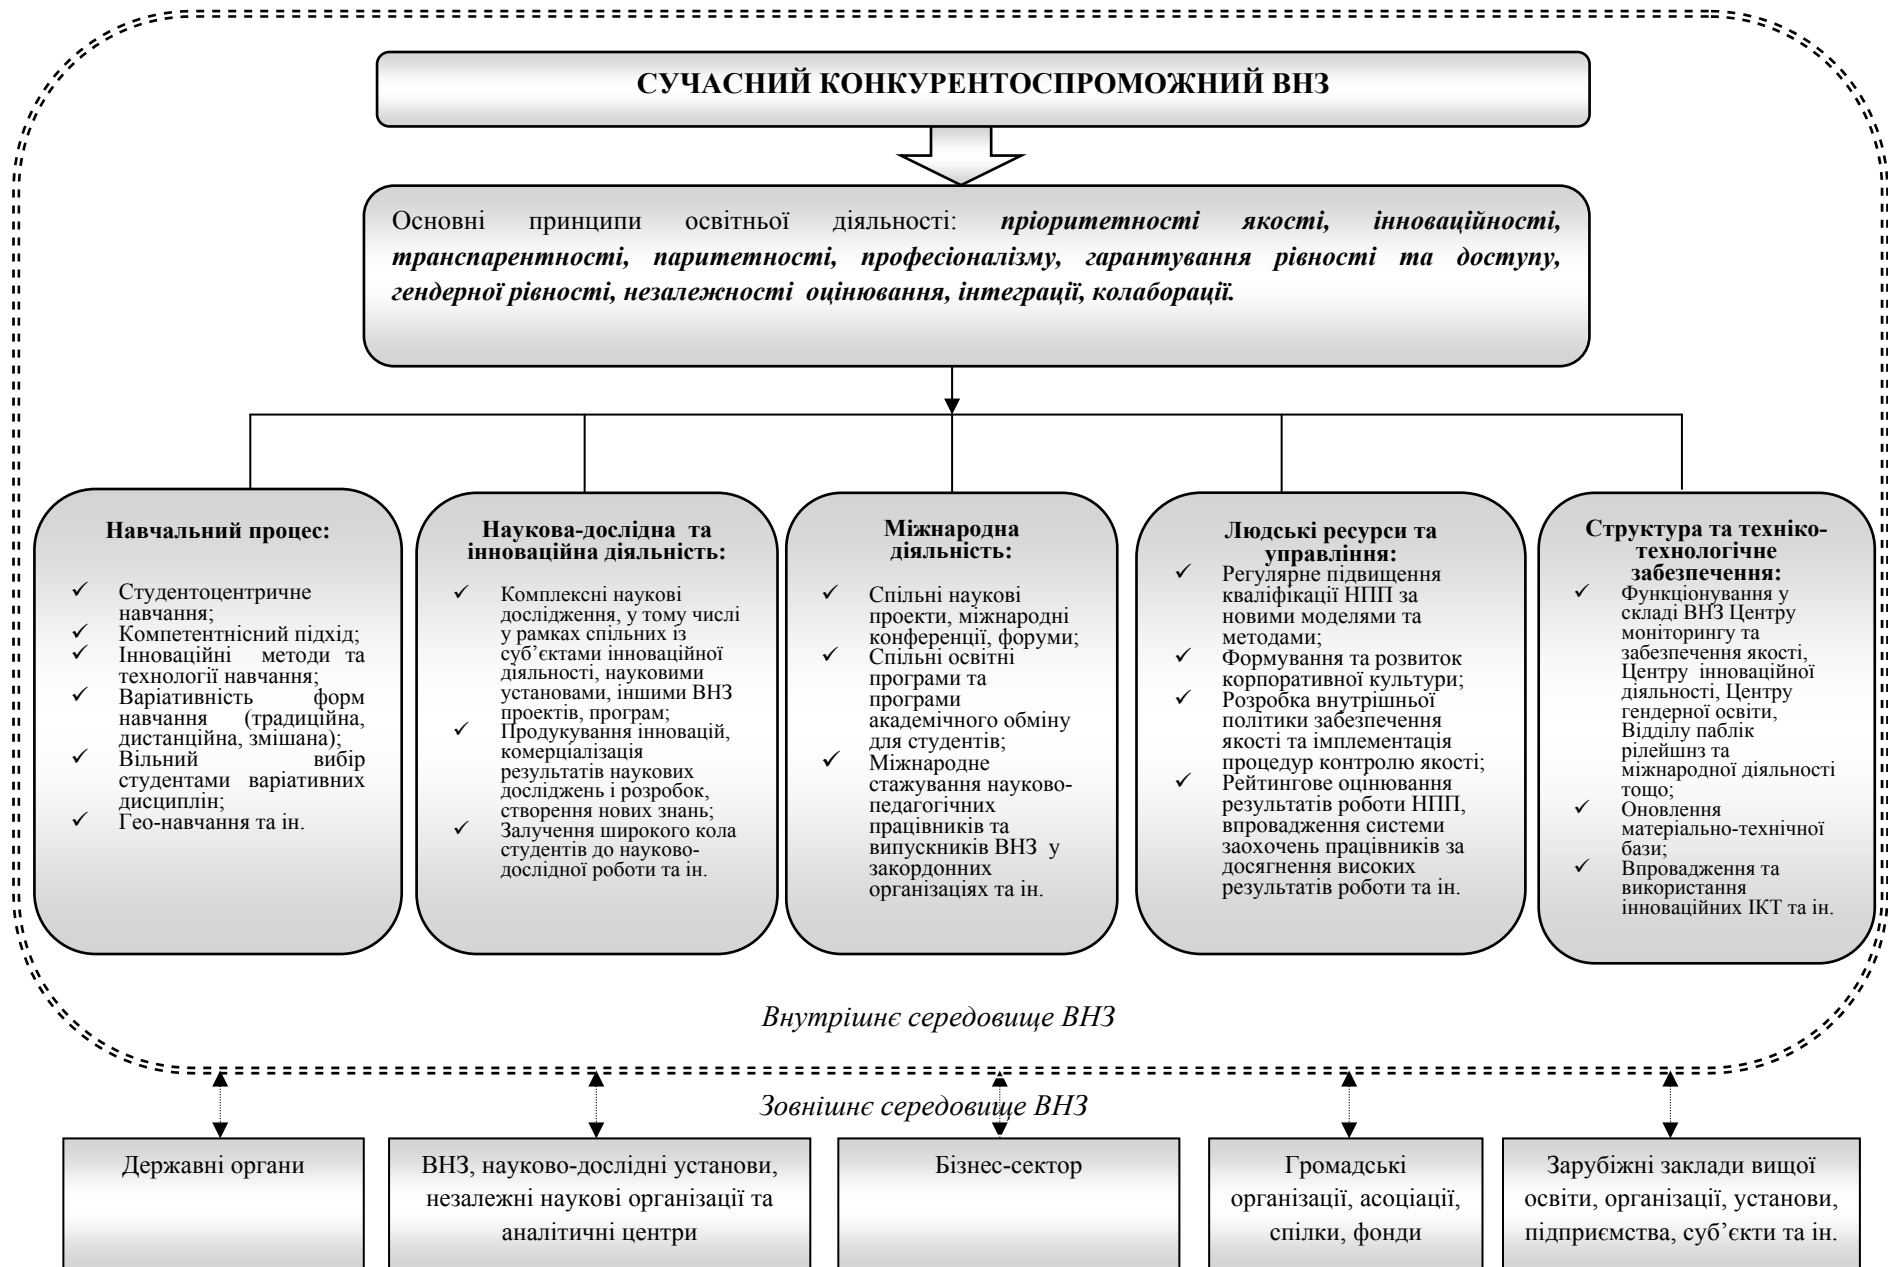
СУЧАСНИЙ КОНКУРЕНТОСПРОМОЖНИЙ ВНЗ

Основні принципи освітньої діяльності: ***пріоритетності якості, інноваційності, транспарентності, паритетності, професіоналізму, гарантування рівності та доступу, гендерної рівності, незалежності оцінювання, інтеграції, колаборації.***

**Навчальний процес:**

✓ Студентоцентричне навчання;
✓ Компетентнісний підхід;
✓ Інноваційні методи та технології навчання;
✓ Варіативність форм навчання (традиційна, дистанційна, змішана);
✓ Вільний вибір студентами варіативних дисциплін;
✓ Гео-навчання та ін.

**Наукова-дослідна та інноваційна діяльність:**

✓ Комплексні наукові дослідження, у тому числі у рамках спільних із суб'єктами інноваційної діяльності, науковими установами, іншими ВНЗ проектів, програм;
✓ Продукування інновацій, комерціалізація результатів наукових досліджень і розробок, створення нових знань;
✓ Залучення широкого кола студентів до науково-дослідної роботи та ін.

**Міжнародна діяльність:**

✓ Спільні наукові проекти, міжнародні конференції, форуми;
✓ Спільні освітні програми та програми академічного обміну для студентів;
✓ Міжнародне стажування науково-педагогічних працівників та випускників ВНЗ у закордонних організаціях та ін.

**Людські ресурси та управління:**

✓ Регулярне підвищення кваліфікації НПП за новими моделями та методами;
✓ Формування та розвиток корпоративної культури;
✓ Розробка внутрішньої політики забезпечення якості та імплементація процедур контролю якості;
✓ Рейтингове оцінювання результатів роботи НПП, впровадження системи заохочень працівників за досягнення високих результатів роботи та ін.

**Структура та техніко-технологічне забезпечення:**

✓ Функціонування у складі ВНЗ Центру моніторингу та забезпечення якості, Центру інноваційної діяльності, Центру гендерної освіти, Відділу паблік рілейшнз та міжнародної діяльності тощо;
✓ Оновлення матеріально-технічної бази;
✓ Впровадження та використання інноваційних ІКТ та ін.

*Внутрішнє середовище ВНЗ*

*Зовнішнє середовище ВНЗ*

Державні органи

ВНЗ, науково-дослідні установи, незалежні наукові організації та аналітичні центри

Бізнес-сектор

Громадські організації, асоціації, спілки, фонди

Зарубіжні заклади вищої освіти, організації, установи, підприємства, суб'єкти та ін.